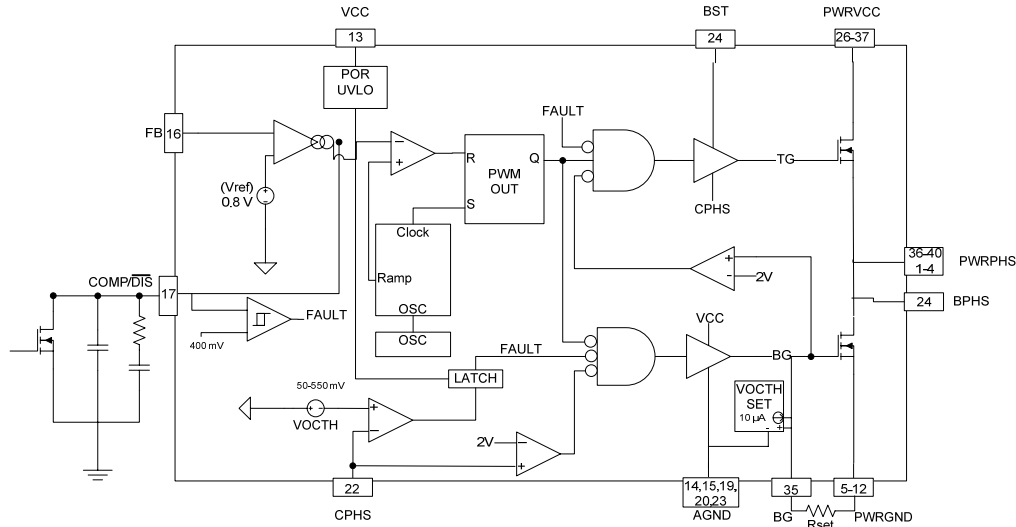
VCC
BST
PWRVCC
13
24
26-37
POR
UVLO
FB
16
FAULT
R
Q
PWM
OUT
TG
(Vref)
0.8 V
S
CPHS
Clock
Ramp
2V
36-40
1-4
PWRPHS
COMP/$\overline{DIS}$
17
OSC
24
BPHS
FAULT
400 mV
OSC
VCC
FAULT
BG
50-550mV
LATCH
VOCTH
SET
10 μA
VOCTH
2V
22
14,15,19,
20,23
AGND
35
5-12
CPHS
BG
Rset
PWRGND